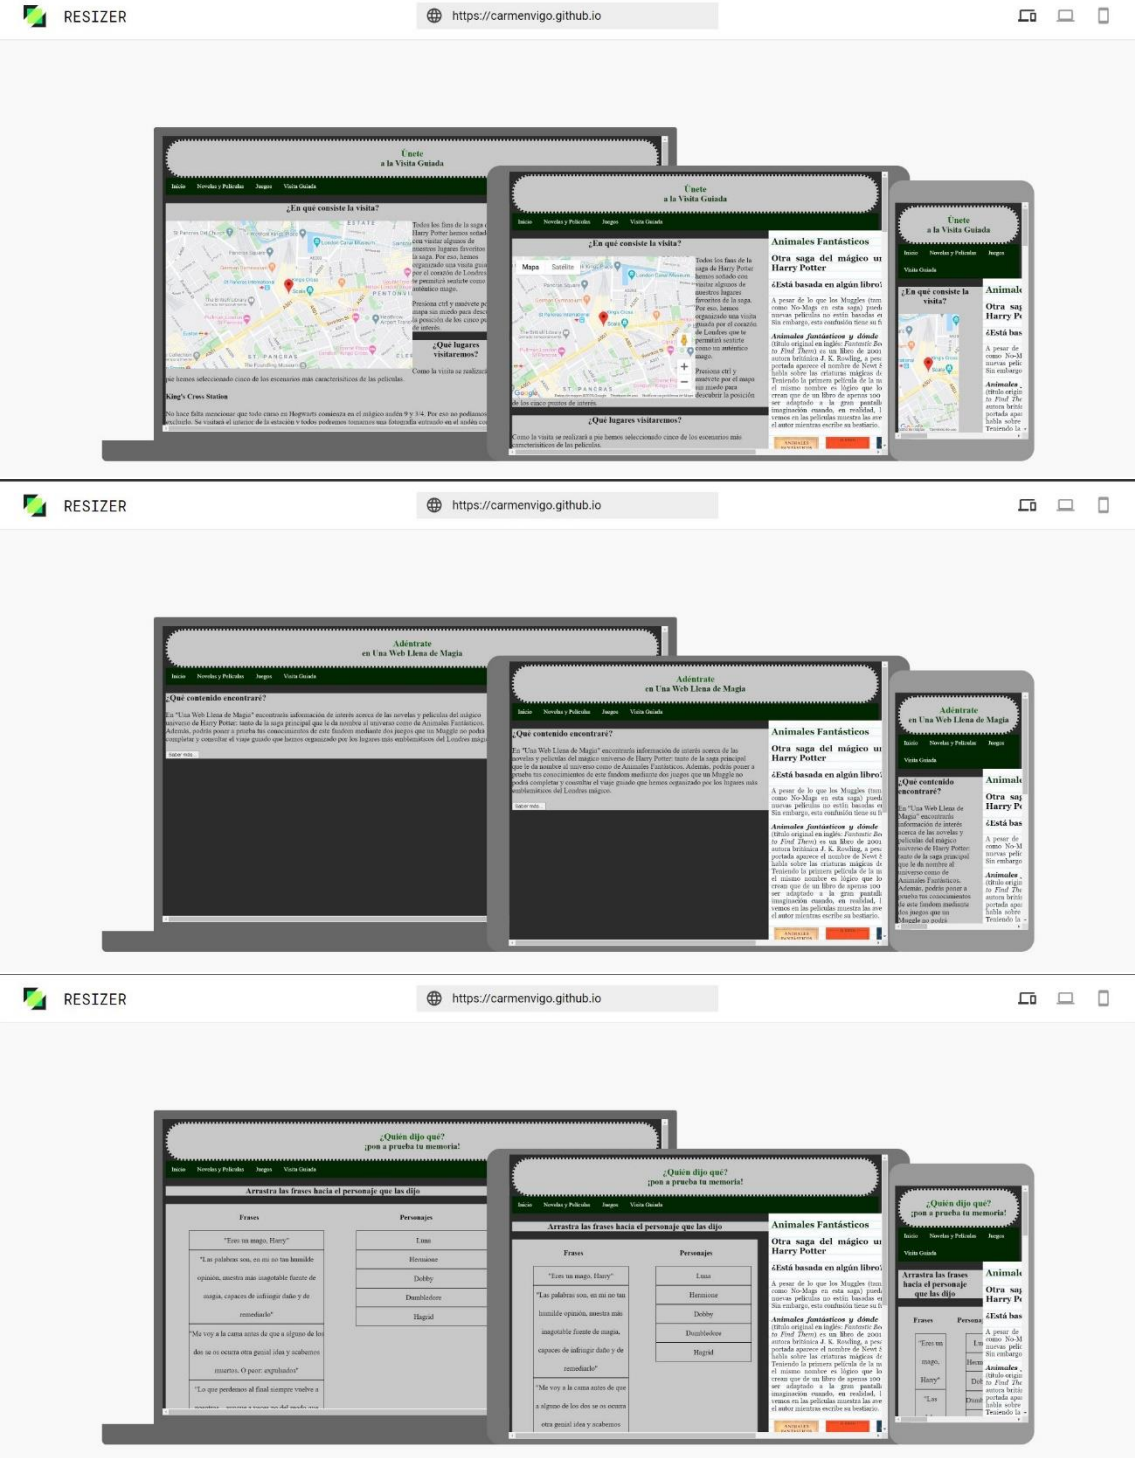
RESIZER

https://carmenvigo.github.io

Únete
a la Visita Guiada

Inicio Novelas y Películas Juegos Visita Guiada

¿En qué consiste la visita?

Todos los fans de la saga de Harry Potter hemos soñado con visitar algunos de nuestros lugares favoritos de la saga. Por eso, hemos organizado una visita guiada por el corazón de Londres que te permitirá sentirte como un auténtico mago.

Presiona ctrl y muévete por el mapa sin miedo para descubrir la posición de los cinco puntos de interés.

¿Qué lugares visitaremos?

Como la visita se realizará a pie hemos seleccionado cinco de los escenarios más característicos de las películas.

King's Cross Station

No hace falta mencionar que todo comenzó en Hogwarts comienza en el mágico andén 9 y 3/4. Por eso no podíamos excluirlo. Se visitará el interior de la estación y todos podremos tomarnos una fotografía entrando en el andén

Animales Fantásticos

Otra saga del mágico universo de Harry Potter

¿Está basada en algún libro?

A pesar de lo que los Muggles (tan como No-Mag en esta saga) puedan pensar, las nuevas películas no están basadas en un libro. Sin embargo, esta confusión tiene su fundamento.

Animales fantásticos y dónde encontrarlos (título original en inglés: Fantastic Beasts and Where to Find Them) es un libro de 2001 escrito por la autora británica J. K. Rowling, a pesar de que en la portada aparece el nombre de Newt Scamander. Este habla sobre las criaturas mágicas del universo. Teniendo la primera película de la saga el mismo nombre es lógico que los Muggles crean que de un libro de apenas 100 páginas puede ser adaptado a la gran pantalla. Pero la imaginación cuando, en realidad, los personajes que vemos en las películas muestran las aventuras que el autor mientras escribe su bestiario.

RESIZER

https://carmenvigo.github.io

Adéntrate
en Una Web Llena de Magia

Inicio Novelas y Películas Juegos Visita Guiada

¿Qué contenido encontraré?

En "Una Web Llena de Magia" encontrarás información de interés acerca de las novelas y películas del mágico universo de Harry Potter: tanto de la saga principal que le da nombre al universo como de Animales Fantásticos. Además, podrás poner a prueba tus conocimientos de este fandom mediante dos juegos que un Muggle no podría completar y consultar el viaje guiado que hemos organizado por los lugares más emblemáticos del Londres mágico.

Saber más...

RESIZER

https://carmenvigo.github.io

¿Quién dijo qué?
¡pon a prueba tu memoria!

Inicio Novelas y Películas Juegos Visita Guiada

Arrastra las frases hacia el personaje que las dijo

Frases

"Eres un mago, Harry"

"Las palabras son, en mi no tan humilde opinión, nuestra más inagotable fuente de magia, capaces de infringir daño y de remediarlo"

"Me voy a la cama antes de que a alguno de los dos se os ocurra otra genial idea y acabemos muertos. O peor: expulsados"

"Lo que perdemos al final siempre vuelve a

Personajes

Luna

Hermione

Dobby

Dumbledore

Hagrid